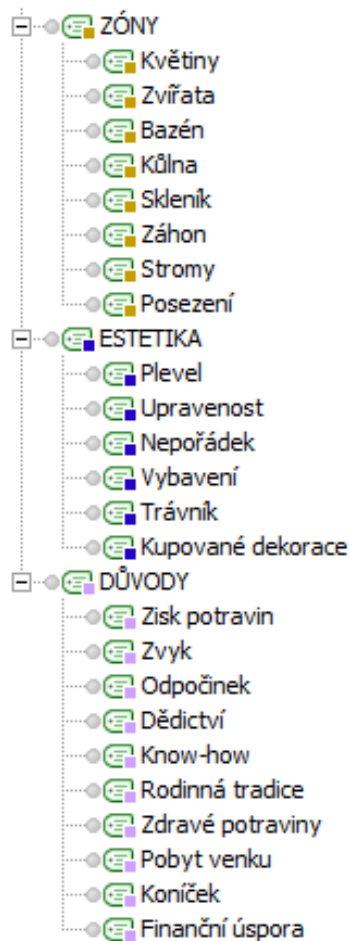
ZÓNY
Květiny
Zvířata
Bazén
Kůlna
Skleník
Záhon
Stromy
Posezení
ESTETIKA
Plevel
Upravenost
Nepořádek
Vybavení
Trávník
Kupované dekorace
DŮVODY
Zisk potravin
Zvyk
Odpočinek
Dědictví
Know-how
Rodinná tradice
Zdravé potraviny
Pobyt venku
Koníček
Finanční úspora